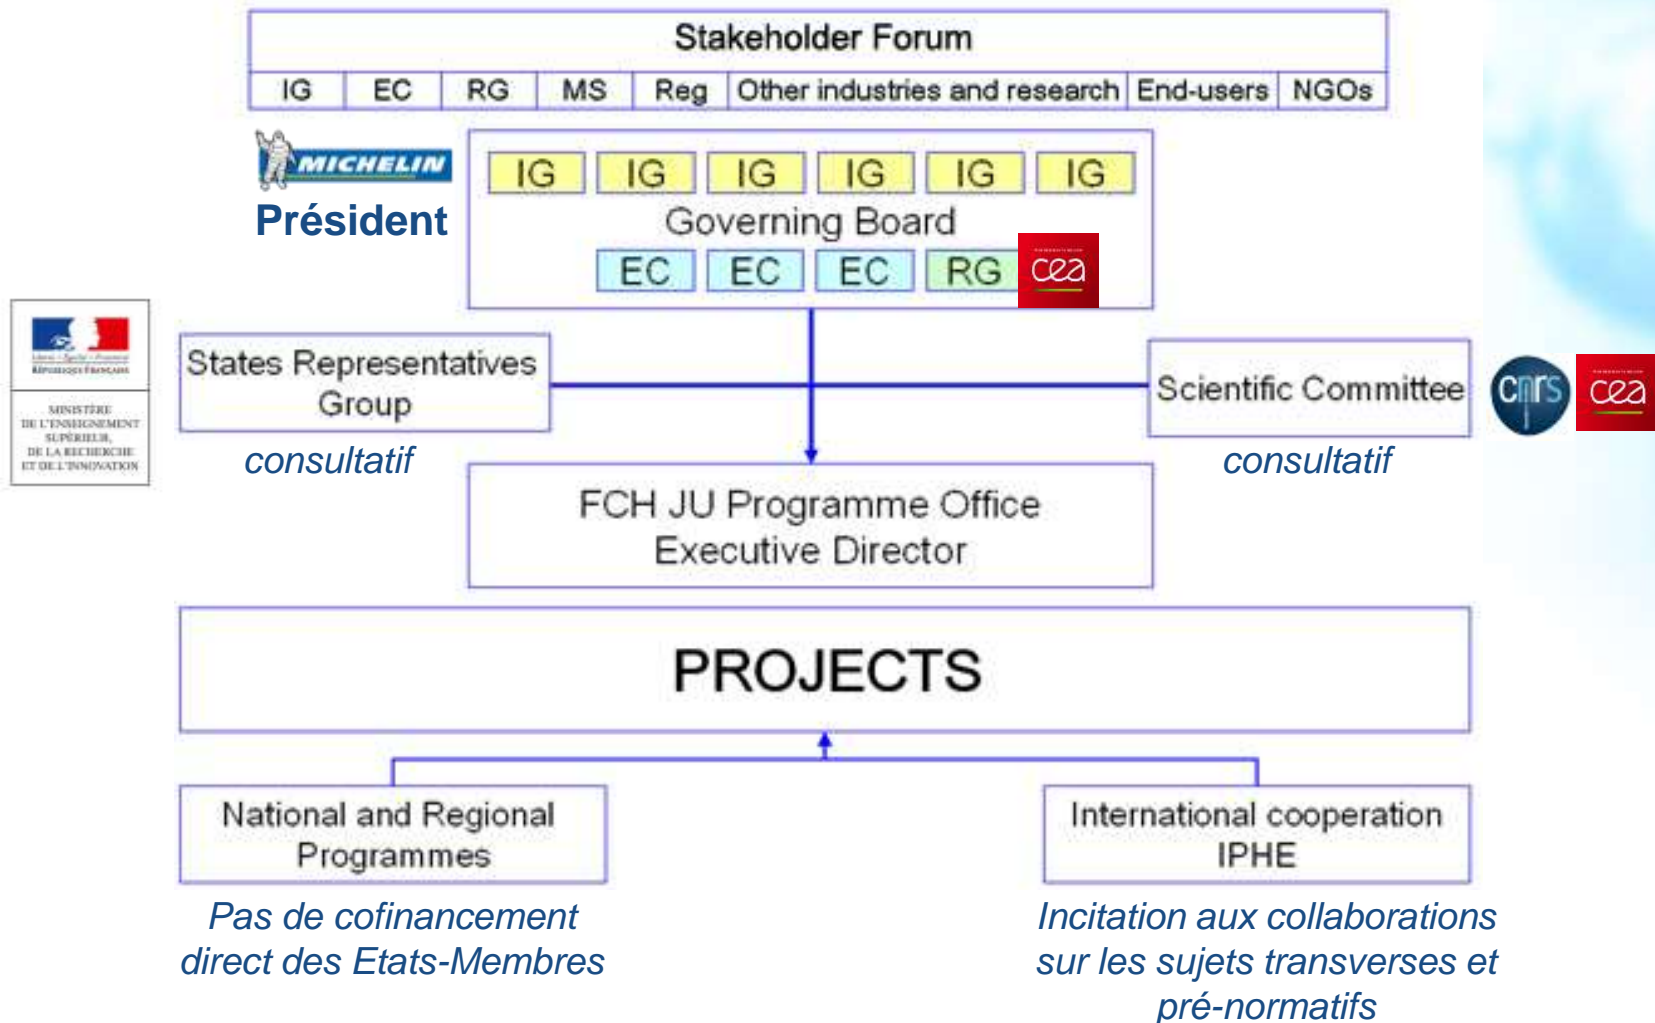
Stakeholder Forum

| IG | EC | RG | MS | Reg | Other industries and research | End-users | NGOs |
|---|---|---|---|---|---|---|---|

MICHELIN

Président

IG IG IG IG IG IG

Governing Board

EC EC EC RG

cea

Liberté • Égalité • Fraternité
RÉPUBLIQUE FRANÇAISE

MINISTÈRE DE L'ENSEIGNEMENT SUPÉRIEUR, DE LA RECHERCHE ET DE L'INNOVATION

States Representatives Group

consultatif

Scientific Committee

cnrs

cea

consultatif

FCH JU Programme Office
Executive Director

PROJECTS

National and Regional Programmes

Pas de cofinancement direct des Etats-Membres

International cooperation
IPHE

Incitation aux collaborations sur les sujets transverses et pré-normatifs